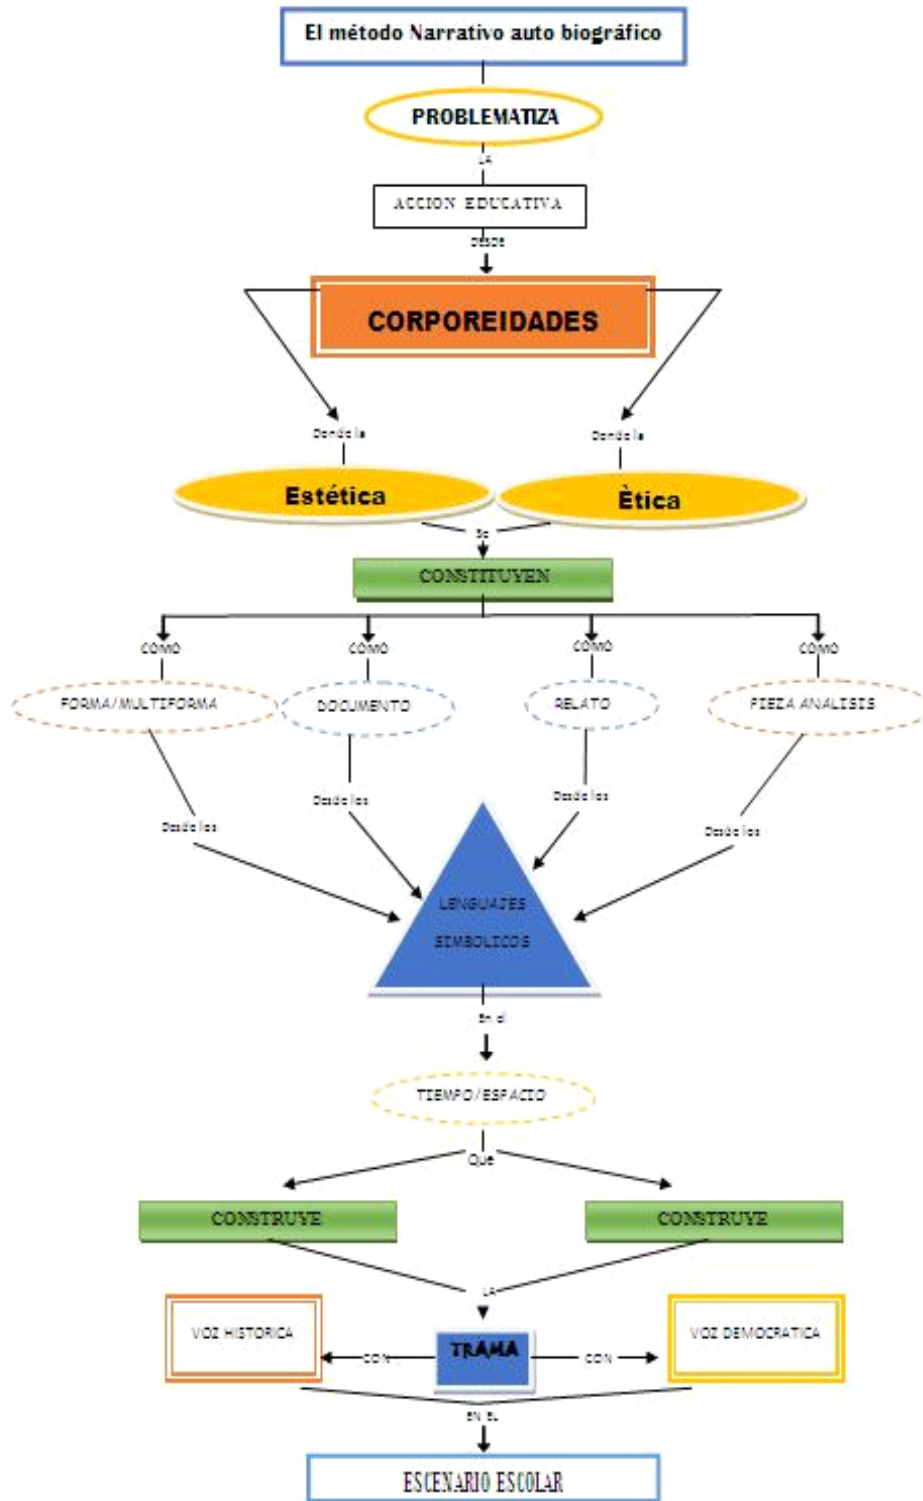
El método Narrativo auto biográfico

PROBLEMATIZA

LA

ACCION EDUCATIVA

DESDE

CORPOREIDADES

Donde la

Donde la

Estética

Ètica

Se

CONSTITUYEN

COMO

COMO

COMO

COMO

FORMA/MULTIFORMA

DOCUMENTO

RELATO

PIEZA ANALISIS

Desde los

Desde los

Desde los

Desde los

LENGUAJES SIMBOLICOS

En el

TIEMPO/ESPACIO

Que

CONSTRUYE

CONSTRUYE

LA

VOZ HISTORICA

CON

TRAMA

CON

VOZ DEMOCRATICA

EN EL

ESCENARIO ESCOLAR